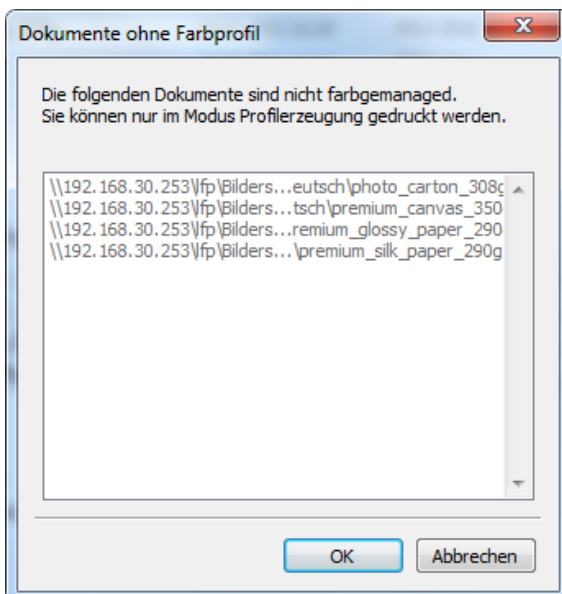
Dokumente ohne Farbprofil

Die folgenden Dokumente sind nicht farbgemanaged.
Sie können nur im Modus Profilerzeugung gedruckt werden.

\\192.168.30.253\lfp\Bilders...eutsch\photo_carton_308g
\\192.168.30.253\lfp\Bilders...tsch\premium_canvas_350
\\192.168.30.253\lfp\Bilders...remium_glossy_paper_290
\\192.168.30.253\lfp\Bilders...\premium_silk_paper_290g

OK Abbrechen